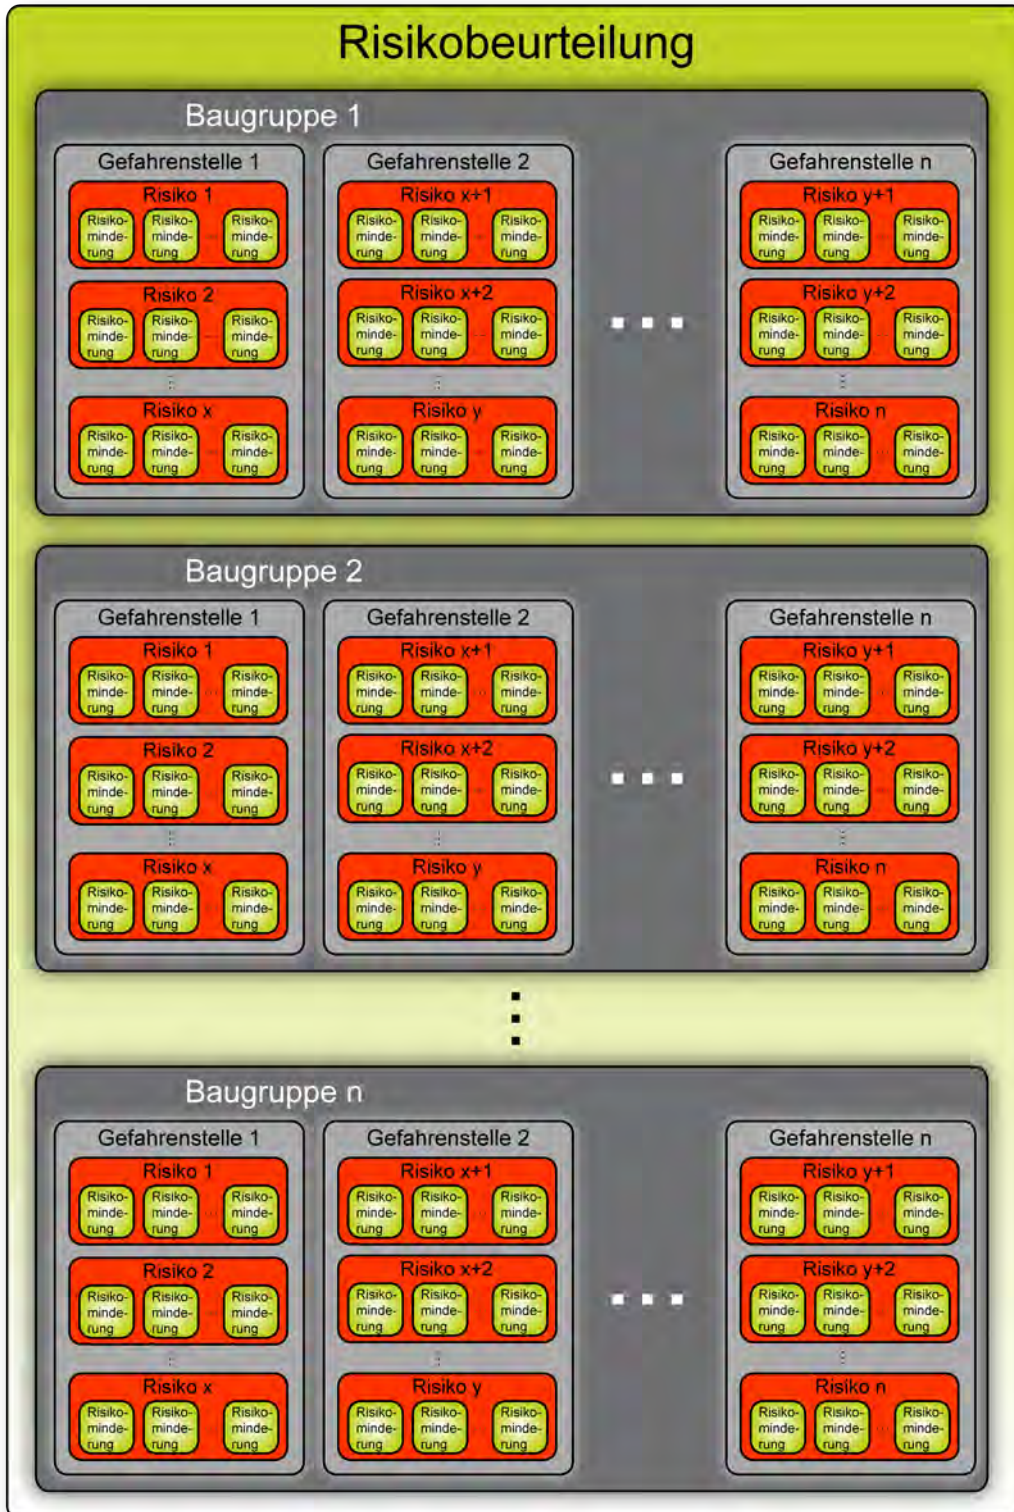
Risikobeurteilung

Baugruppe 1

Gefahrenstelle 1

Risiko 1
Risikominderung Risikominderung Risikominderung

Risiko 2
Risikominderung Risikominderung Risikominderung

Risiko x
Risikominderung Risikominderung Risikominderung

Gefahrenstelle 2

Risiko x+1
Risikominderung Risikominderung Risikominderung

Risiko x+2
Risikominderung Risikominderung Risikominderung

Risiko y
Risikominderung Risikominderung Risikominderung

Gefahrenstelle n

Risiko y+1
Risikominderung Risikominderung Risikominderung

Risiko y+2
Risikominderung Risikominderung Risikominderung

Risiko n
Risikominderung Risikominderung Risikominderung

Baugruppe 2

Gefahrenstelle 1

Risiko 1
Risikominderung Risikominderung Risikominderung

Risiko 2
Risikominderung Risikominderung Risikominderung

Risiko x
Risikominderung Risikominderung Risikominderung

Gefahrenstelle 2

Risiko x+1
Risikominderung Risikominderung Risikominderung

Risiko x+2
Risikominderung Risikominderung Risikominderung

Risiko y
Risikominderung Risikominderung Risikominderung

Gefahrenstelle n

Risiko y+1
Risikominderung Risikominderung Risikominderung

Risiko y+2
Risikominderung Risikominderung Risikominderung

Risiko n
Risikominderung Risikominderung Risikominderung

Baugruppe n

Gefahrenstelle 1

Risiko 1
Risikominderung Risikominderung Risikominderung

Risiko 2
Risikominderung Risikominderung Risikominderung

Risiko x
Risikominderung Risikominderung Risikominderung

Gefahrenstelle 2

Risiko x+1
Risikominderung Risikominderung Risikominderung

Risiko x+2
Risikominderung Risikominderung Risikominderung

Risiko y
Risikominderung Risikominderung Risikominderung

Gefahrenstelle n

Risiko y+1
Risikominderung Risikominderung Risikominderung

Risiko y+2
Risikominderung Risikominderung Risikominderung

Risiko n
Risikominderung Risikominderung Risikominderung